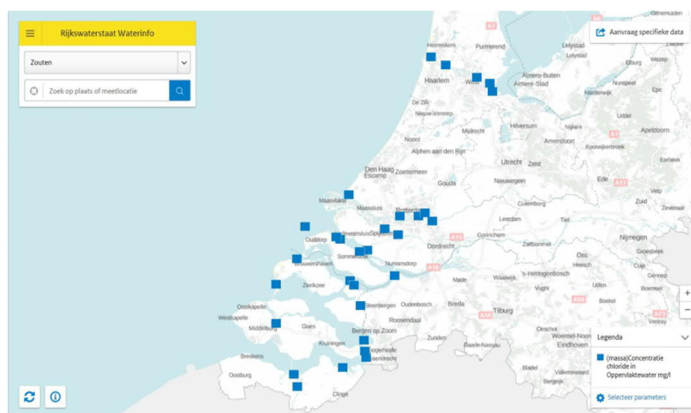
Rijkswaterstaat Waterinfo

Zouten

Zoek op plaats of meetlocatie

Aanvraag specifieke data

Ootmarsum
Heemskerk
Purmerend
Haarlem
Almere-Buiten
Almere-Stad
Elburg
Harderwijk
De Zilk
Nieuw-Vennep
Hilversum
Mijdrecht
Utrecht
Zeist
Amersfoort
Barneveld
Apeldoorn
Alphen aan den Rijn
Den Haag
Zoetermeer
Gouda
Ede
Maassluis
Rotterdam
Leerdam
Culemborg
Oudorp
Spijkenisse
Dordrecht
Gorinchem
Nijmegen
Sommelsdijk
Numansdorp
Zierikzee
'S-Hertogenbosch
Waalwijk
Oss
Ooskapelle
Westkapelle
Middelburg
Goes
Steenbergen
Roosendaal
Breda
Tilburg
Bergen op Zoom
Kruiningen
Hoogerheide
Woensdrecht
Breskens
Oostburg
Eindhoven
Woensel-Noord
Oirlo

Legenda

(massa)Concentratie chloride in Oppervlaktewater mg/l

Selecteer parameters

+
-